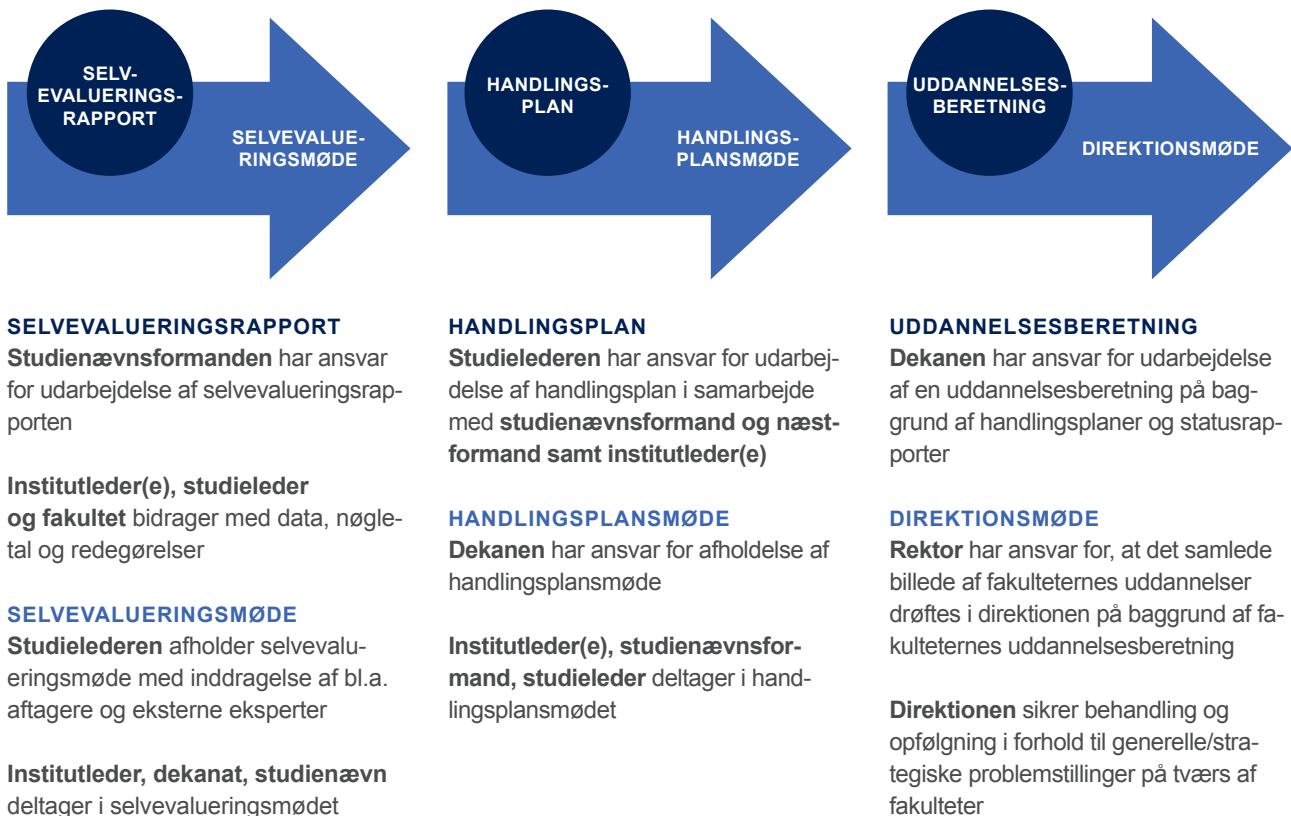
SELV-
EVALUERINGS-
RAPPORT

SELVEVALUERINGSMØDE

HANDLINGS-
PLAN

HANDLINGS-
PLANSMØDE

UDDANNELSES-
BERETNING

DIREKTIONSMØDE

SELVEVALUERINGSRAPPORT
**Studienævnsformanden** har ansvar for udarbejdelse af selvevalueringsrapporten

**Institutleder(e), studieleder og fakultet** bidrager med data, nøgletal og redegørelser

SELVEVALUERINGSMØDE
**Studielederen** afholder selvevalueringsmøde med inddragelse af bl.a. aftagere og eksterne eksperter

**Institutleder, dekanat, studienævn** deltager i selvevalueringsmødet

HANDLINGSPLAN
**Studielederen** har ansvar for udarbejdelse af handlingsplan i samarbejde med **studienævnsformand og næstformand samt institutleder(e)**

HANDLINGSPLANSMØDE
**Dekanen** har ansvar for afholdelse af handlingsplansmøde

**Institutleder(e), studienævnsformand, studieleder** deltager i handlingsplansmødet

UDDANNELSESBERETNING
**Dekanen** har ansvar for udarbejdelse af en uddannelsesberetning på baggrund af handlingsplaner og statusrapporter

DIREKTIONSMØDE
**Rektor** har ansvar for, at det samlede billede af fakulteternes uddannelser drøftes i direktionen på baggrund af fakulteternes uddannelsesberetning

**Direktionen** sikrer behandling og opfølgning i forhold til generelle/strategiske problemstillinger på tværs af fakulteter